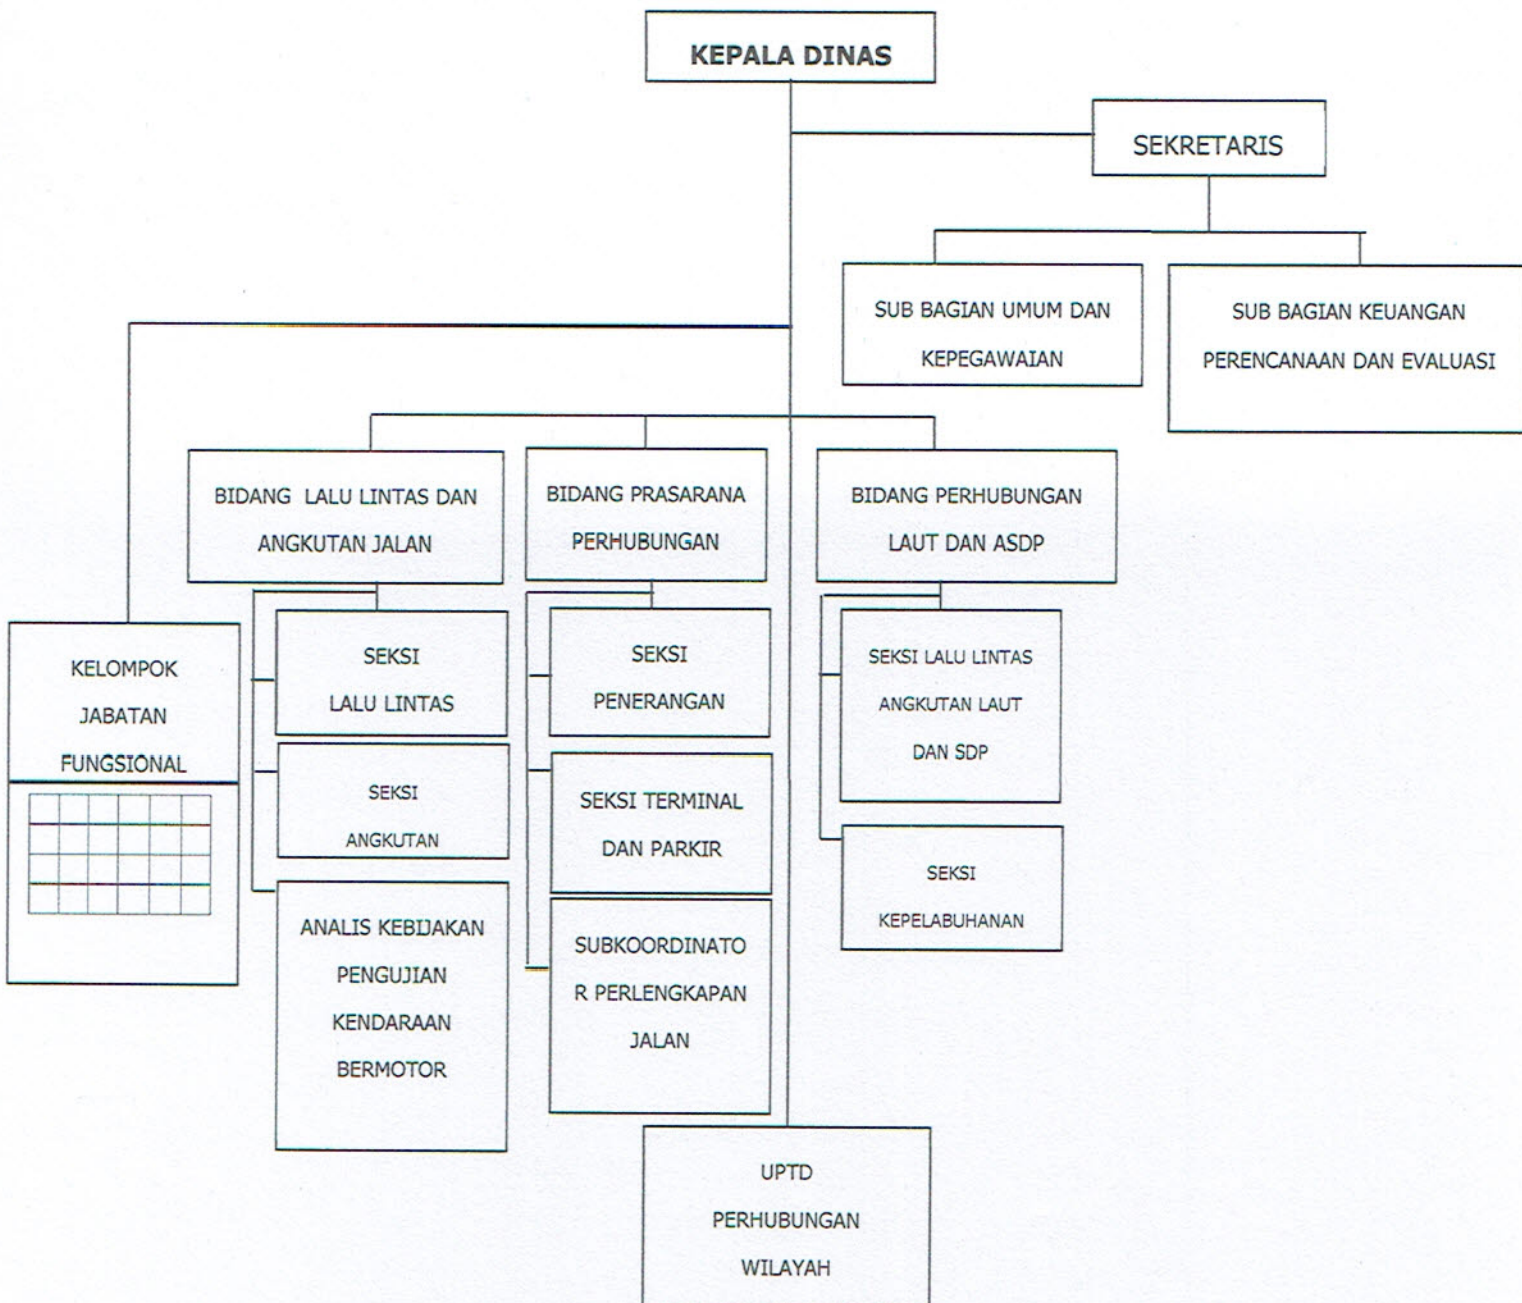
KEPALA DINAS

SEKRETARIS

SUB BAGIAN UMUM DAN KEPEGAWAIAN

SUB BAGIAN KEUANGAN PERENCANAAN DAN EVALUASI

BIDANG LALU LINTAS DAN ANGKUTAN JALAN

BIDANG PRASARANA PERHUBUNGAN

BIDANG PERHUBUNGAN LAUT DAN ASDP

KELOMPOK JABATAN FUNGSIONAL

SEKSI LALU LINTAS

SEKSI ANGKUTAN

ANALIS KEBIJAKAN PENGUJIAN KENDARAAN BERMOTOR

SEKSI PENERANGAN

SEKSI TERMINAL DAN PARKIR

SUBKOORDINATOR PERLENGKAPAN JALAN

SEKSI LALU LINTAS ANGKUTAN LAUT DAN SDP

SEKSI KEPELABUHANAN

UPTD PERHUBUNGAN WILAYAH